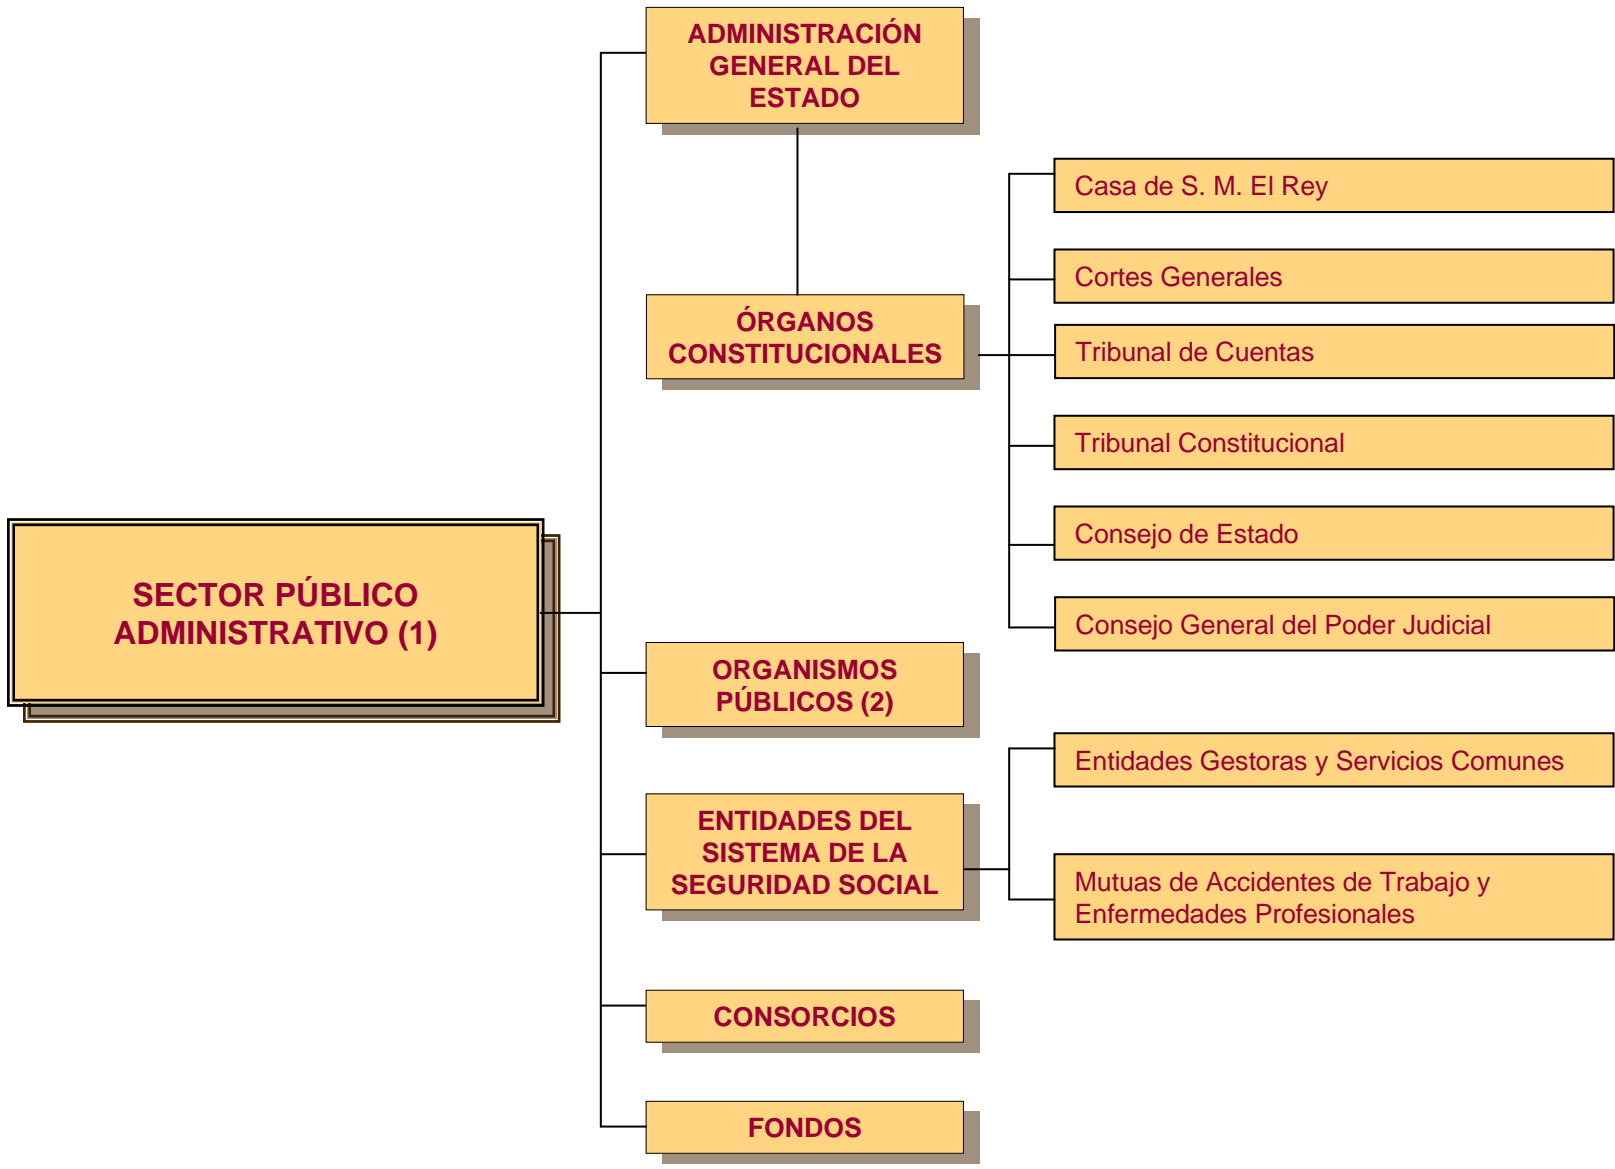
SECTOR PÚBLICO ADMINISTRATIVO (1)

ADMINISTRACIÓN GENERAL DEL ESTADO

ÓRGANOS CONSTITUCIONALES

Casa de S. M. El Rey

Cortes Generales

Tribunal de Cuentas

Tribunal Constitucional

Consejo de Estado

Consejo General del Poder Judicial

ORGANISMOS PÚBLICOS (2)

ENTIDADES DEL SISTEMA DE LA SEGURIDAD SOCIAL

Entidades Gestoras y Servicios Comunes

Mutuas de Accidentes de Trabajo y Enfermedades Profesionales

CONSORCIOS

FONDOS